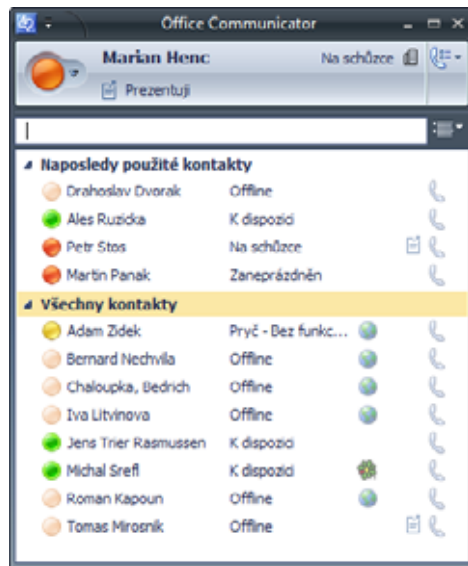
Office Communicator

Marian Henc
Na schůzce
Prezentuji

Naposledy použité kontakty

| | |
|---|---|
| Drahoslav Dvorak | Offline |
| Ales Ruzicka | K dispozici |
| Petr Stos | Na schůzce |
| Martin Panak | Zaneprázdněn |

Všechny kontakty

| | |
|---|---|
| Adam Zidek | Pryč - Bez funkc... |
| Bernard Nechvila | Offline |
| Chaloupka, Bedrich | Offline |
| Iva Litvinova | Offline |
| Jens Trier Rasmussen | K dispozici |
| Michal Srefl | K dispozici |
| Roman Kapoun | Offline |
| Tomas Mirosnik | Offline |